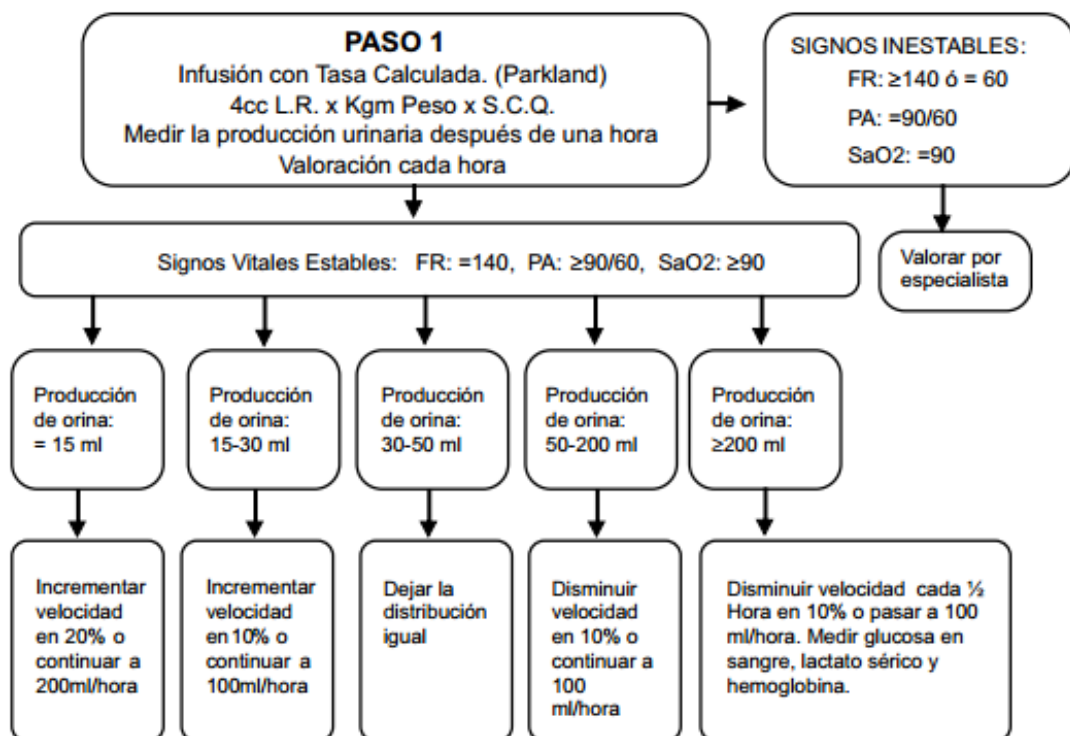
PASO 1
Infusión con Tasa Calculada. (Parkland)
4cc L.R. x Kgm Peso x S.C.Q.
Medir la producción urinaria después de una hora
Valoración cada hora

SIGNOS INESTABLES:
FR: ≥140 ó = 60
PA: =90/60
SaO2: =90

Valorar por especialista

Signos Vitales Estables: FR: =140, PA: ≥90/60, SaO2: ≥90

Producción de orina: = 15 ml

Producción de orina: 15-30 ml

Producción de orina: 30-50 ml

Producción de orina: 50-200 ml

Producción de orina: ≥200 ml

Incrementar velocidad en 20% o continuar a 200ml/hora

Incrementar velocidad en 10% o continuar a 100ml/hora

Dejar la distribución igual

Disminuir velocidad en 10% o continuar a 100 ml/hora

Disminuir velocidad cada ½ Hora en 10% o pasar a 100 ml/hora. Medir glucosa en sangre, lactato sérico y hemoglobina.